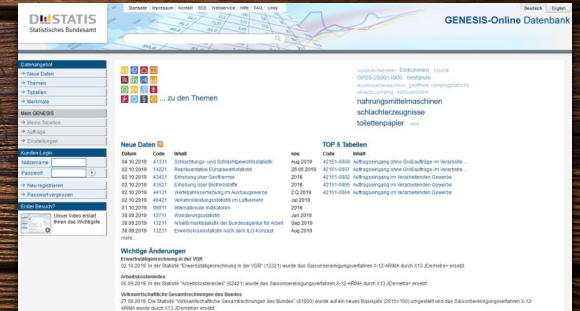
DESTATIS
Statistisches Bundesamt

Startseite | Impressum | Kontakt | RSS | Webservice | Hilfe | FAQ | Links

Deutsch | English

GENESIS-Online Datenbank

Datenangebot
→ Neue Daten
→ Themen
→ Tabellen
→ Merkmale

Mein GENESIS
→ Meine Tabellen
→ Aufträge
→ Einstellungen

Kunden-Login
Nutzername
Passwort
→ Neuregistrieren
→ Passwort vergessen

Erster Besuch?
Unser Video erklärt Ihnen das Wichtigste.

... zu den Themen

Vegetationsflächen Einkommen Export GP09-289914000 bestände Bruttoinlandsprodukt geöffnete campingplätze für urlaubscamping Verbraucherpreise
nahrungsmittelmaschinen
schlachterzeugnisse
toilettenpapier Wein

Neue Daten
| Datum | Code | Inhalt | neu |
|---|---|---|---|
| 04.10.2019 | 41331 | Schlachtungs- und Schlachtgewichtstatistik | Aug 2019 |
| 02.10.2019 | 14221 | Repräsentative Europawahlstatistik | 26.05.2019 |
| 02.10.2019 | 42421 | Erhebung über Geothermie | 2018 |
| 02.10.2019 | 42521 | Erhebung über Biotreibstoffe | 2018 |
| 02.10.2019 | 44131 | Verbrauchserhebung im Ausbaugewerbe | 2.Q.2019 |
| 02.10.2019 | 46421 | Verkehrsleistungsstatistik im Luftverkehr | Jul 2019 |
| 01.10.2019 | 99911 | Internationale Indikatoren | 2018 |
| 30.09.2019 | 12711 | Wanderungsstatistik | Jan 2019 |
| 30.09.2019 | 13211 | Arbeitsmarktstatistik der Bundesagentur für Arbeit | Sep 2019 |
| 30.09.2019 | 13231 | Erwerbslosenstatistik nach dem ILO-Konzept | Aug 2019 |

mehr...

TOP 5 Tabellen
| Code | Inhalt |
|---|---|
| 42151-0006 | Auftragseingang ohne Großaufträge im Verarbeite... |
| 42151-0007 | Auftragseingang ohne Großaufträge im Verarbeite... |
| 42151-0002 | Auftragseingang im Verarbeitenden Gewerbe |
| 42151-0005 | Auftragseingang ohne Großaufträge im Verarbeite... |
| 42151-0004 | Auftragseingang im Verarbeitenden Gewerbe |

Wichtige Änderungen
Erwerbstätigenrechnung in der VGR
02.10.2019 In der Statistik "Erwerbstätigenrechnung in der VGR" (13321) wurde das Saisonbereinigungsverfahren X-12-ARIMA durch X13 JDemetra+ ersetzt.

Arbeitskostenindex
06.09.2019 In der Statistik "Arbeitskostenindex" (62421) wurde das Saisonbereinigungsverfahren X-12-ARIMA durch X13 JDemetra+ ersetzt.

Volkswirtschaftliche Gesamtrechnungen des Bundes
27.08.2019 Die Statistik "Volkswirtschaftliche Gesamtrechnungen des Bundes" (81000) wurde auf ein neues Basisjahr (2015=100) umgestellt und das Saisonbereinigungsverfahren X-12-ARIMA durch X13 JDemetra+ ersetzt.